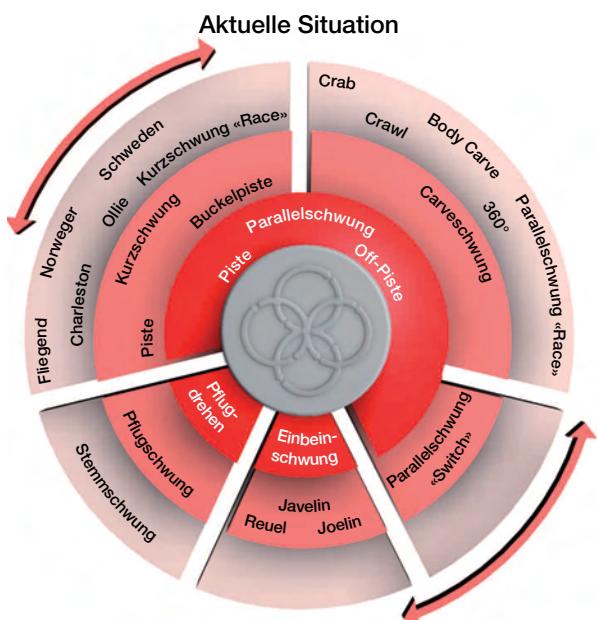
Aktuelle Situation

Crab
Crawl
Body Carve
360°
Parallelschwung «Race»
Carveschwung

Schweden
Kurzschwung «Race»
Norweger
Ollie
Charleston
Fliegend
Kurzschwung
Buckelpiste
Piste

Parallelschwung
Piste
Off-Piste

Pflugdrehen
Einbeinschwung

Pflugschwung
Stemmschwung

Javelin
Reuel
Joelin

Parallelschwung «Switch»